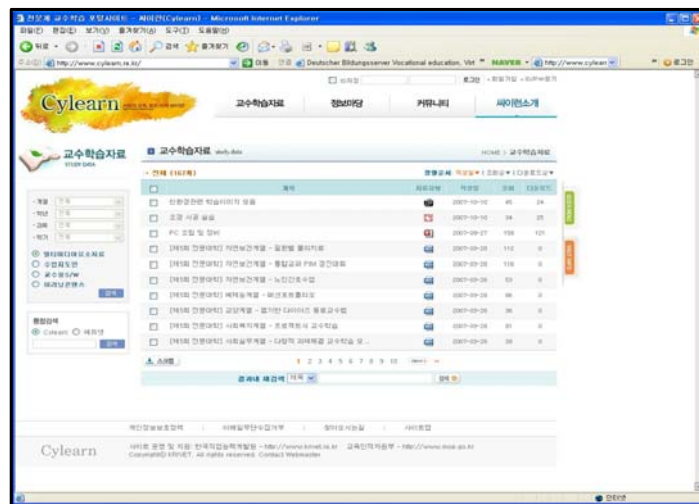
전문계 교수학습 포털사이트 - 싸이런(Cylearn) - Microsoft Internet Explorer

파일(F) 편집(E) 보기(V) 즐겨찾기(A) 도구(T) 도움말(H)

뒤로 · 검색 즐겨찾기

주소(D) http://www.cylearn.re.kr/

Deutscher Bildungsserver Vocational education, Virt NAVER http://www.cylearn

로그인

Cylearn

교수학습자료 정보마당 커뮤니티 싸이런소개

교수학습자료 STUDY DATA

교수학습자료 study data

HOME > 교수학습자료

전체 (167개)

| | 제목 | 자료유형 | 작성일 | 조회 | 다운로드 |
|---|---|---|---|---|---|
| | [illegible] | | 2007-10-10 | 45 | 24 |
| | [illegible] | | 2007-10-10 | 34 | 25 |
| | PC 조립 및 정비 | | 2007-09-27 | 158 | 121 |
| | [제1회 전문대회] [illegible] | | 2007-09-28 | 112 | |
| | [제1회 전문대회] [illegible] | | 2007-09-28 | 119 | |
| | [제1회 전문대회] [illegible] | | 2007-09-28 | | |
| | [제1회 전문대회] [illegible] | | 2007-09-28 | | |
| | [제1회 전문대회] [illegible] | | 2007-09-28 | | |
| | [제1회 전문대회] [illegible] | | 2007-09-28 | | |
| | [제1회 전문대회] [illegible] | | 2007-09-28 | | |

1 2 3 4 5 6 7 8 9 10

검색

Cylearn

인터넷